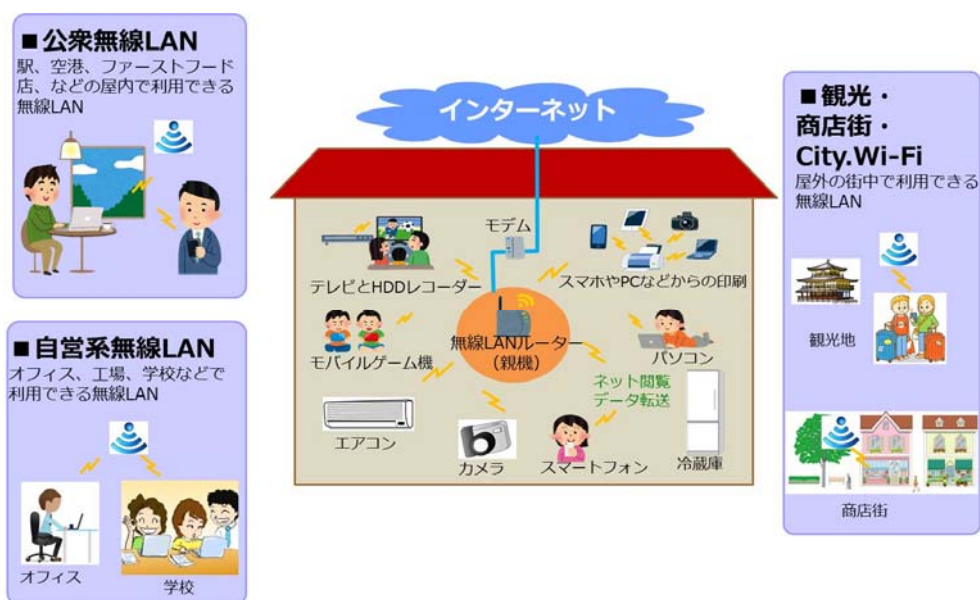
■公衆無線LAN
駅、空港、ファーストフード店、などの屋内で利用できる無線LAN

■自営系無線LAN
オフィス、工場、学校などで利用できる無線LAN

オフィス
学校

インターネット

モデム
スマホやPCなどからの印刷
テレビとHDDレコーダー
モバイルゲーム機
無線LANルーター（親機）
パソコン
ネット閲覧
データ転送
エアコン
カメラ
スマートフォン
冷蔵庫

■観光・商店街・City.Wi-Fi
屋外の街中で利用できる無線LAN

観光地
商店街